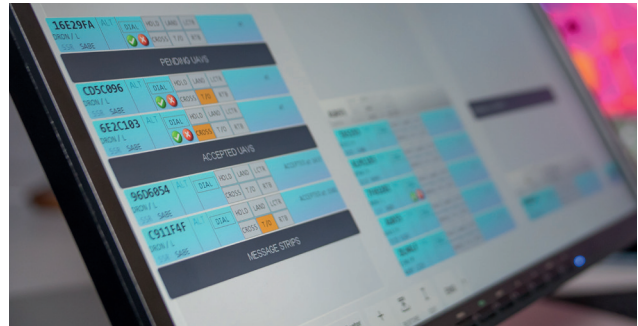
16E29FA ALT
DRON / L
SABE
DIAL HOLD LAND LSTN
CROSS T/O RTB

PENDING UAVS

CD5C096 ALT
DRON / L
SABE
DIAL HOLD LAND LSTN
CROSS T/O RTB

6E2C103 ALT
DRON / L
SABE
DIAL HOLD LAND LSTN
CROSS T/O RTB

ACCEPTED UAVS

9C6D054
DRON / L
SABE
DIAL HOLD LAND LSTN
CROSS T/O RTB

C911F4F ALT
DRON / L
SABE
DIAL HOLD LAND LSTN
CROSS T/O RTB

MESSAGE STRIPS